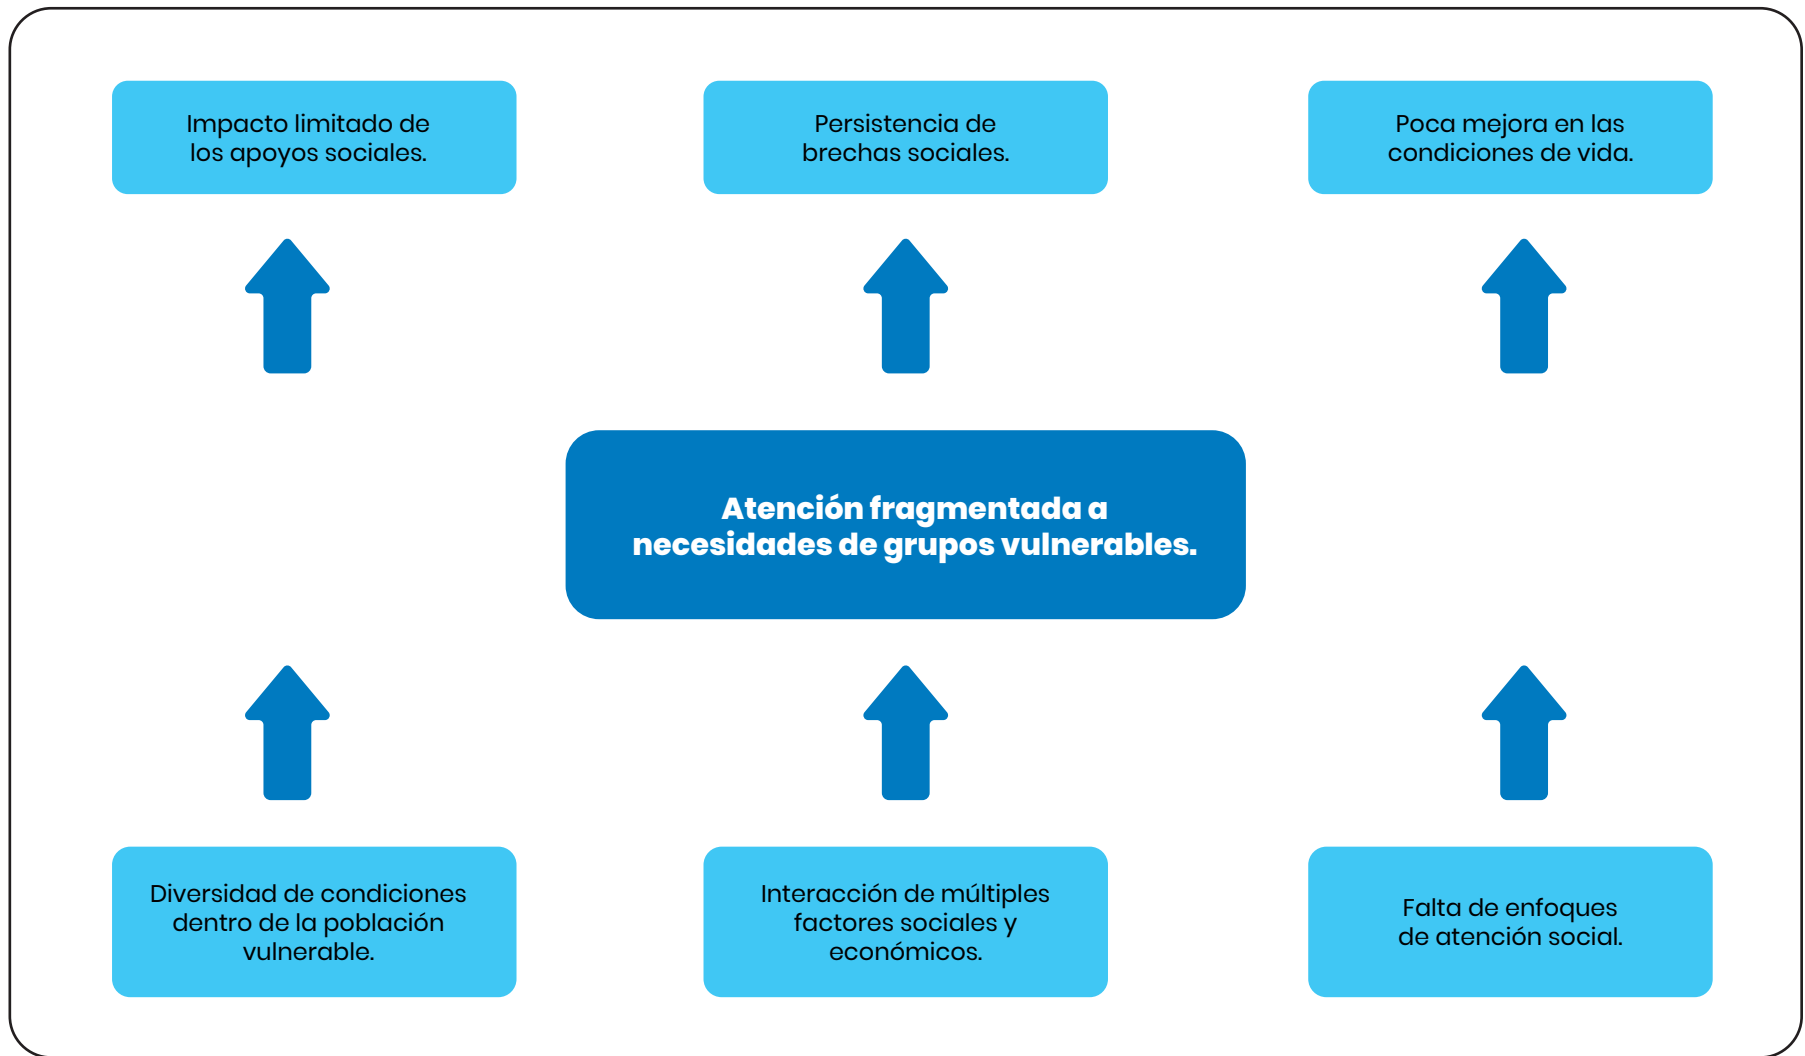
Impacto limitado de los apoyos sociales.

Persistencia de brechas sociales.

Poca mejora en las condiciones de vida.

Atención fragmentada a necesidades de grupos vulnerables.

Diversidad de condiciones dentro de la población vulnerable.

Interacción de múltiples factores sociales y económicos.

Falta de enfoques de atención social.